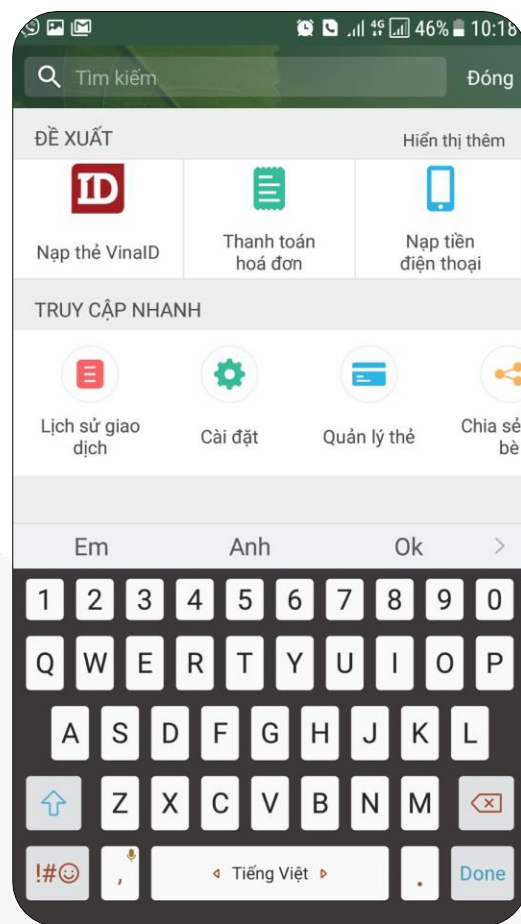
46% 10:18

Tìm kiếm

Đóng

ĐỀ XUẤT

Hiển thị thêm

ID

Nạp thẻ VinaID

Thanh toán hoá đơn

Nạp tiền điện thoại

TRUY CẬP NHANH

Lịch sử giao dịch

Cài đặt

Quản lý thẻ

Chia sẻ bè

Em

Anh

Ok

1 2 3 4 5 6 7 8 9 0

Q W E R T Y U I O P

A S D F G H J K L

Z X C V B N M

!#☺

,

Tiếng Việt

.

Done